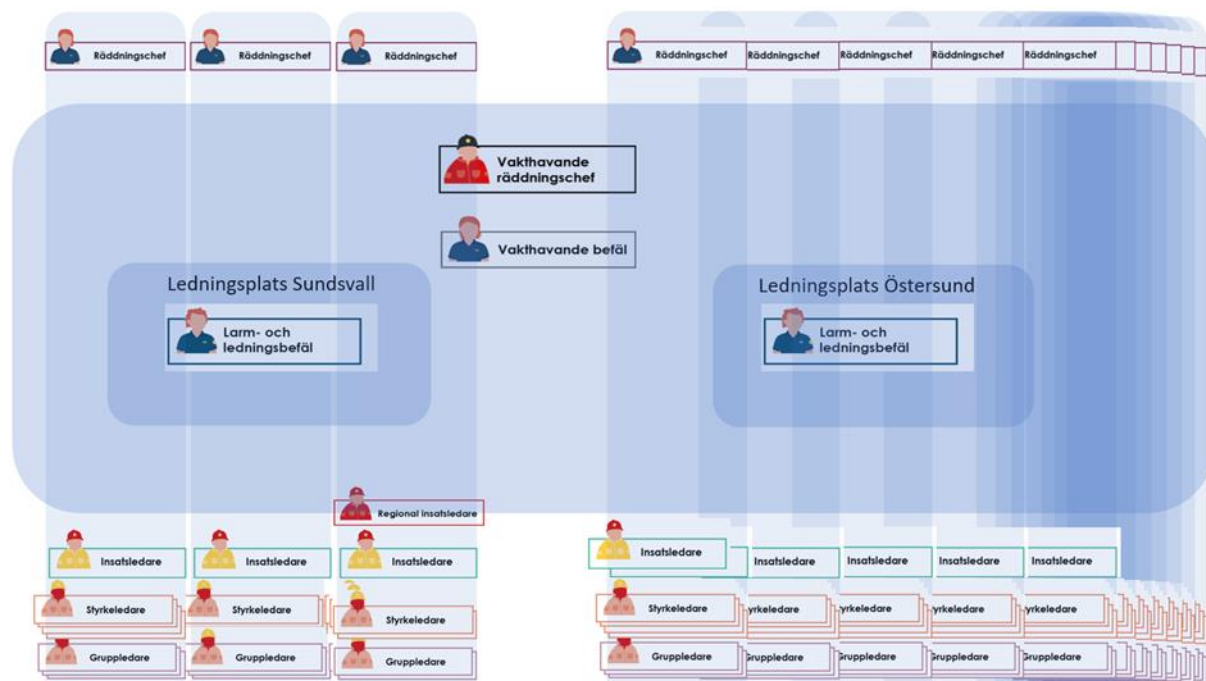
Räddningschef
Räddningschef
Räddningschef
Räddningschef
Räddningschef
Räddningschef
Räddningschef
Räddningschef

Vakthavande räddningschef

Vakthavande befäl

Ledningsplats Sundsvall

Larm- och ledningsbefäl

Ledningsplats Östersund

Larm- och ledningsbefäl

Regional insatsledare

Insatsledare
Insatsledare
Insatsledare
Insatsledare
Insatsledare
Insatsledare
Insatsledare
Insatsledare

Styrkeledare
Styrkeledare
Styrkeledare
Styrkeledare
yrkeledare
yrkeledare
yrkeledare
yrkeledare

Gruppledare
Gruppledare
Gruppledare
Gruppledare
Gruppledare
Gruppledare
Gruppledare
Gruppledare